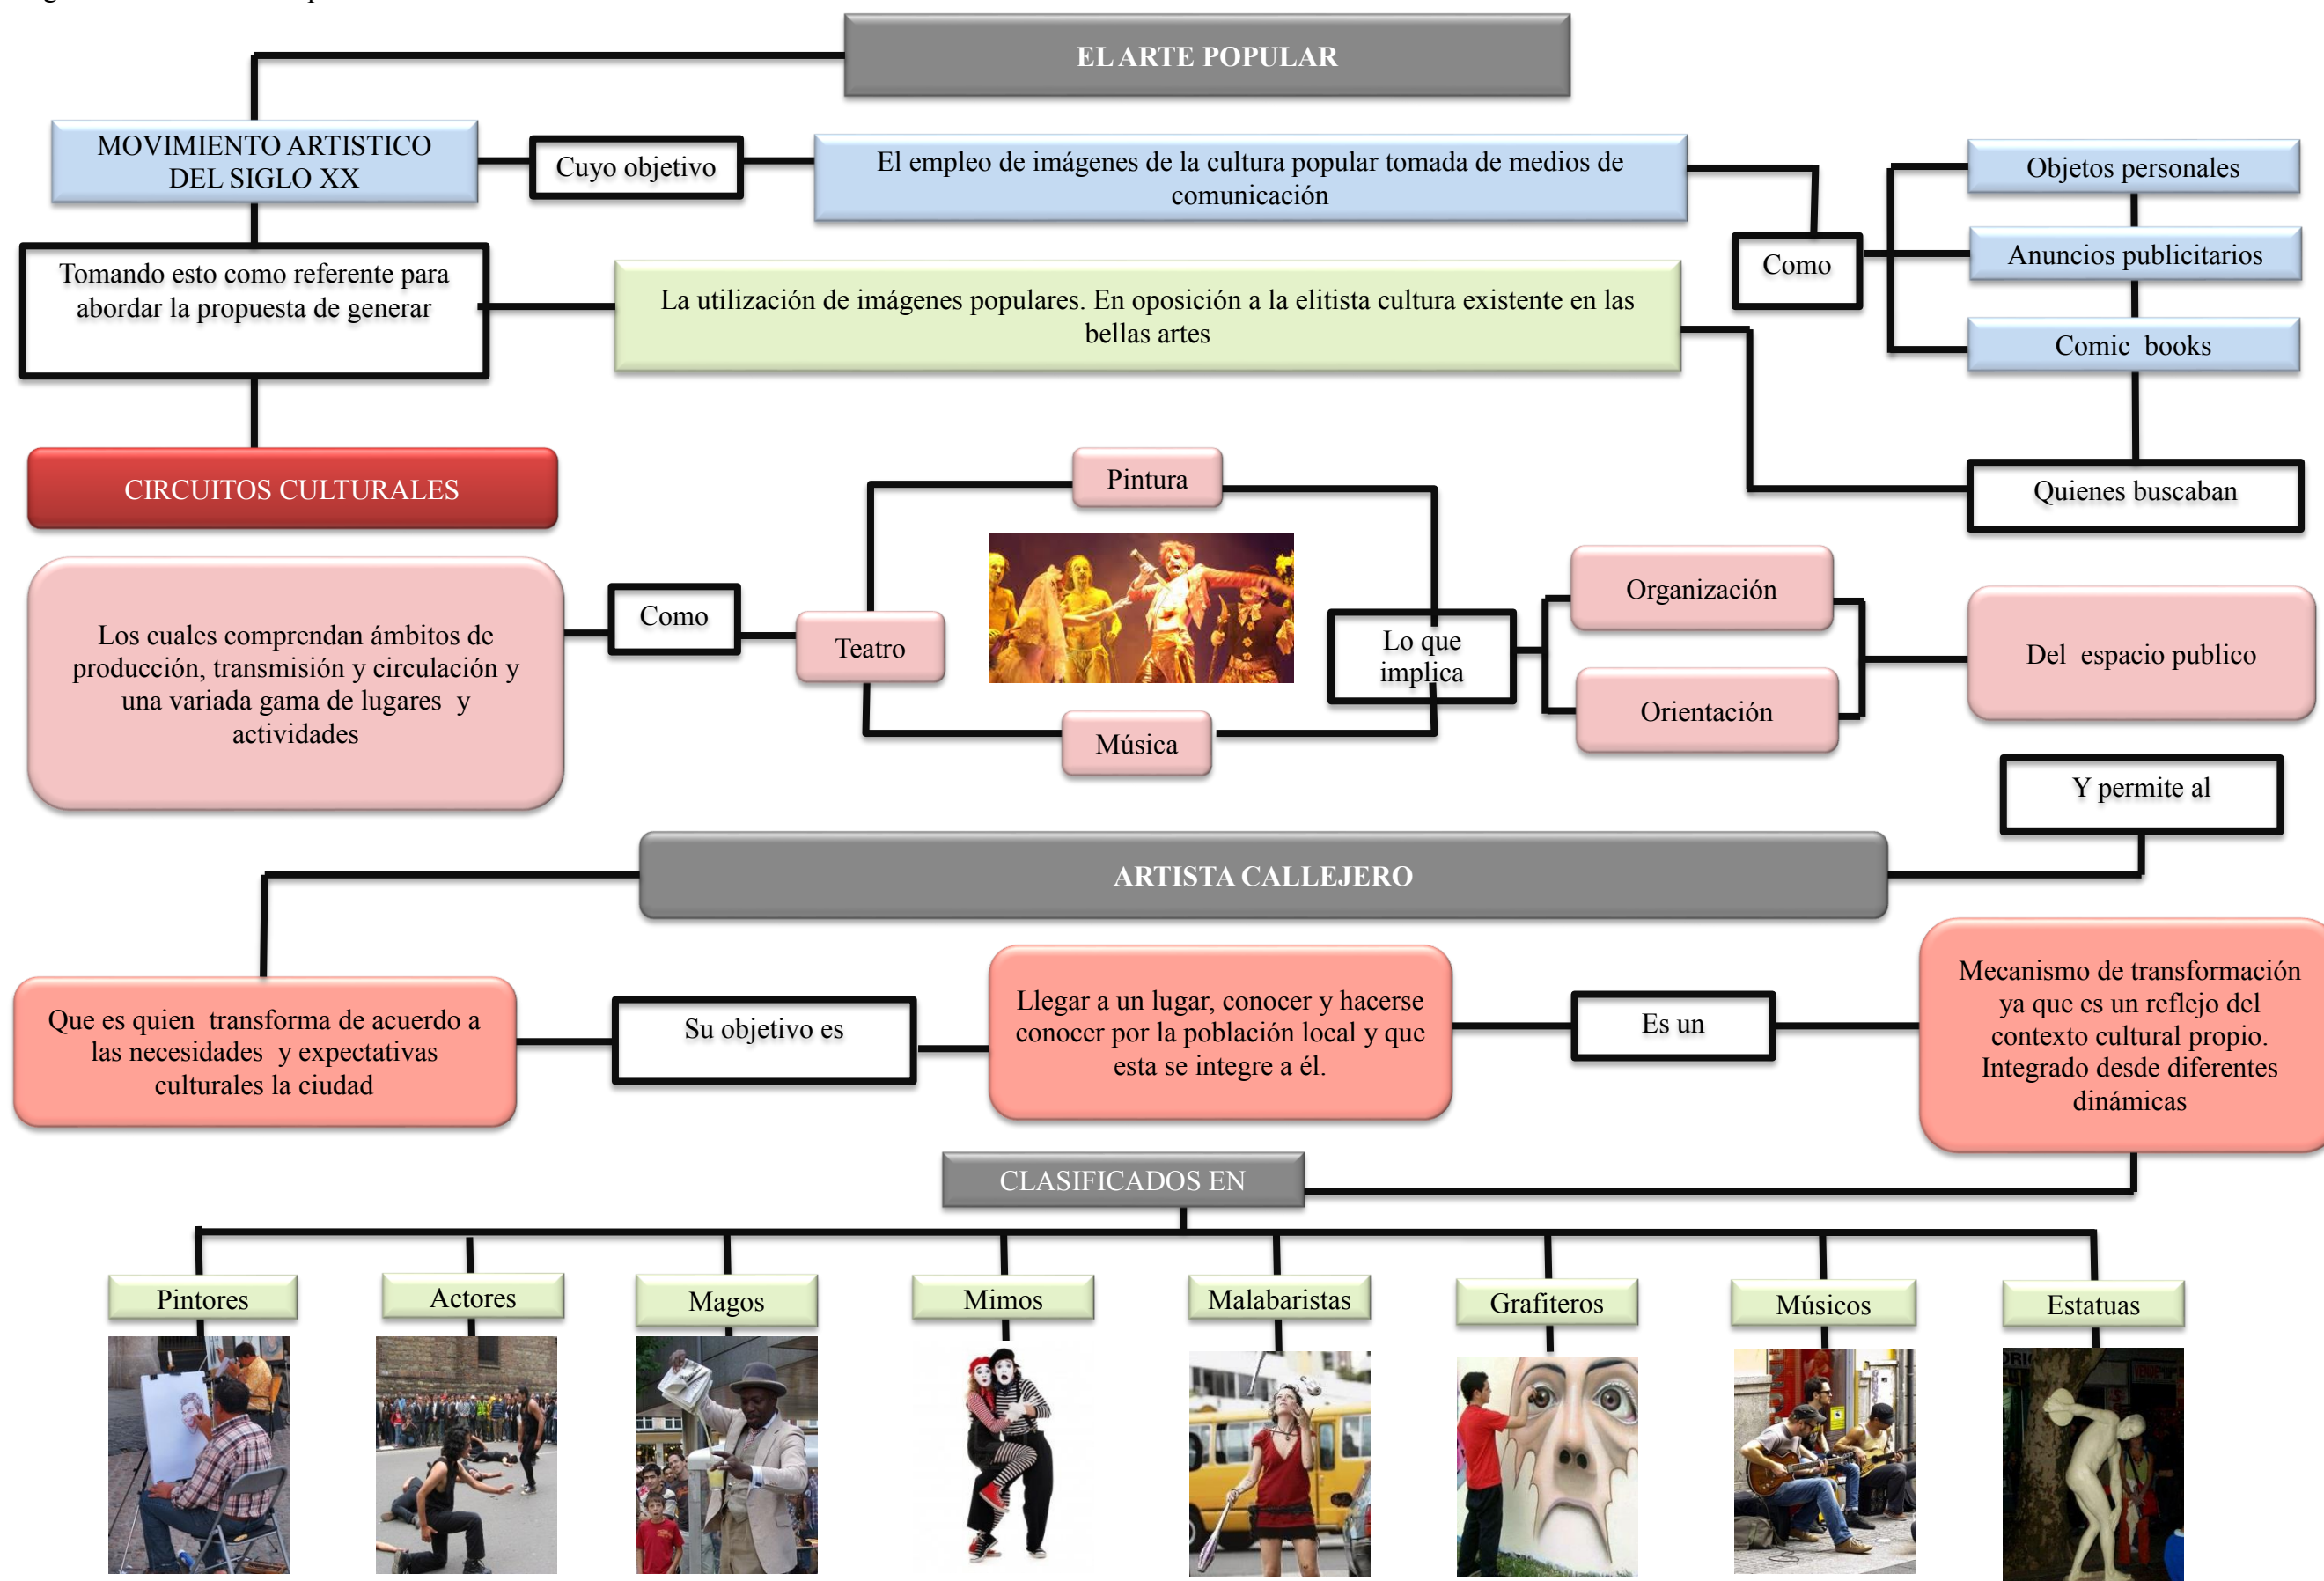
EL ARTE POPULAR

MOVIMIENTO ARTISTICO DEL SIGLO XX

Cuyo objetivo

El empleo de imágenes de la cultura popular tomada de medios de comunicación

Como

Objetos personales

Anuncios publicitarios

Comic books

Tomando esto como referente para abordar la propuesta de generar

La utilización de imágenes populares. En oposición a la elitista cultura existente en las bellas artes

Quienes buscaban

CIRCUITOS CULTURALES

Pintura

Los cuales comprendan ámbitos de producción, transmisión y circulación y una variada gama de lugares y actividades

Como

Teatro

Lo que implica

Organización

Orientación

Del espacio publico

Música

Y permite al

ARTISTA CALLEJERO

Que es quien transforma de acuerdo a las necesidades y expectativas culturales la ciudad

Su objetivo es

Llegar a un lugar, conocer y hacerse conocer por la población local y que esta se integre a él.

Es un

Mecanismo de transformación ya que es un reflejo del contexto cultural propio. Integrado desde diferentes dinámicas

CLASIFICADOS EN

Pintores

Actores

Magos

Mimos

Malabaristas

Grafiteros

Músicos

Estatuas